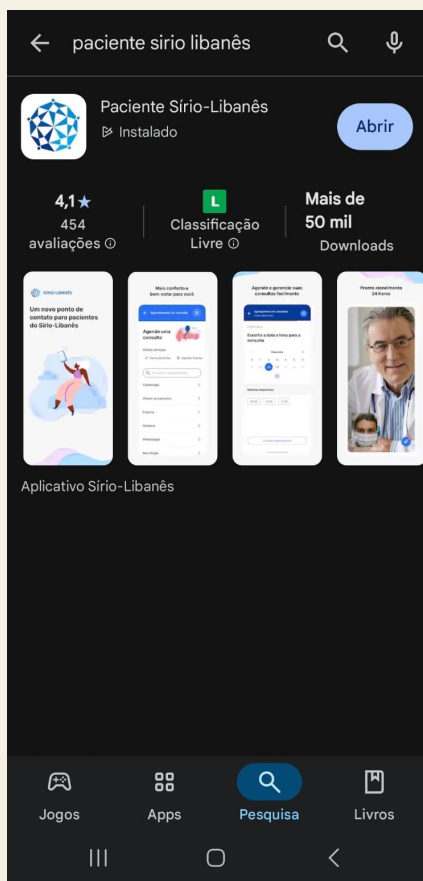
paciente sirio libanês

Paciente Sírio-Libanês
Instalado

Abrir

4,1★
454 avaliações

L
Classificação Livre

Mais de 50 mil
Downloads

SÍRIO-LIBANÊS
Um novo ponto de contato para pacientes do Sírio-Libanês

Mais conforto e bem-estar para você
Agende uma consulta

Agende e gerencie suas consultas facilmente
Escolha a data e hora para a consulta

Pronto atendimento 24 horas

Aplicativo Sírio-Libanês

Jogos
Apps
Pesquisa
Livros